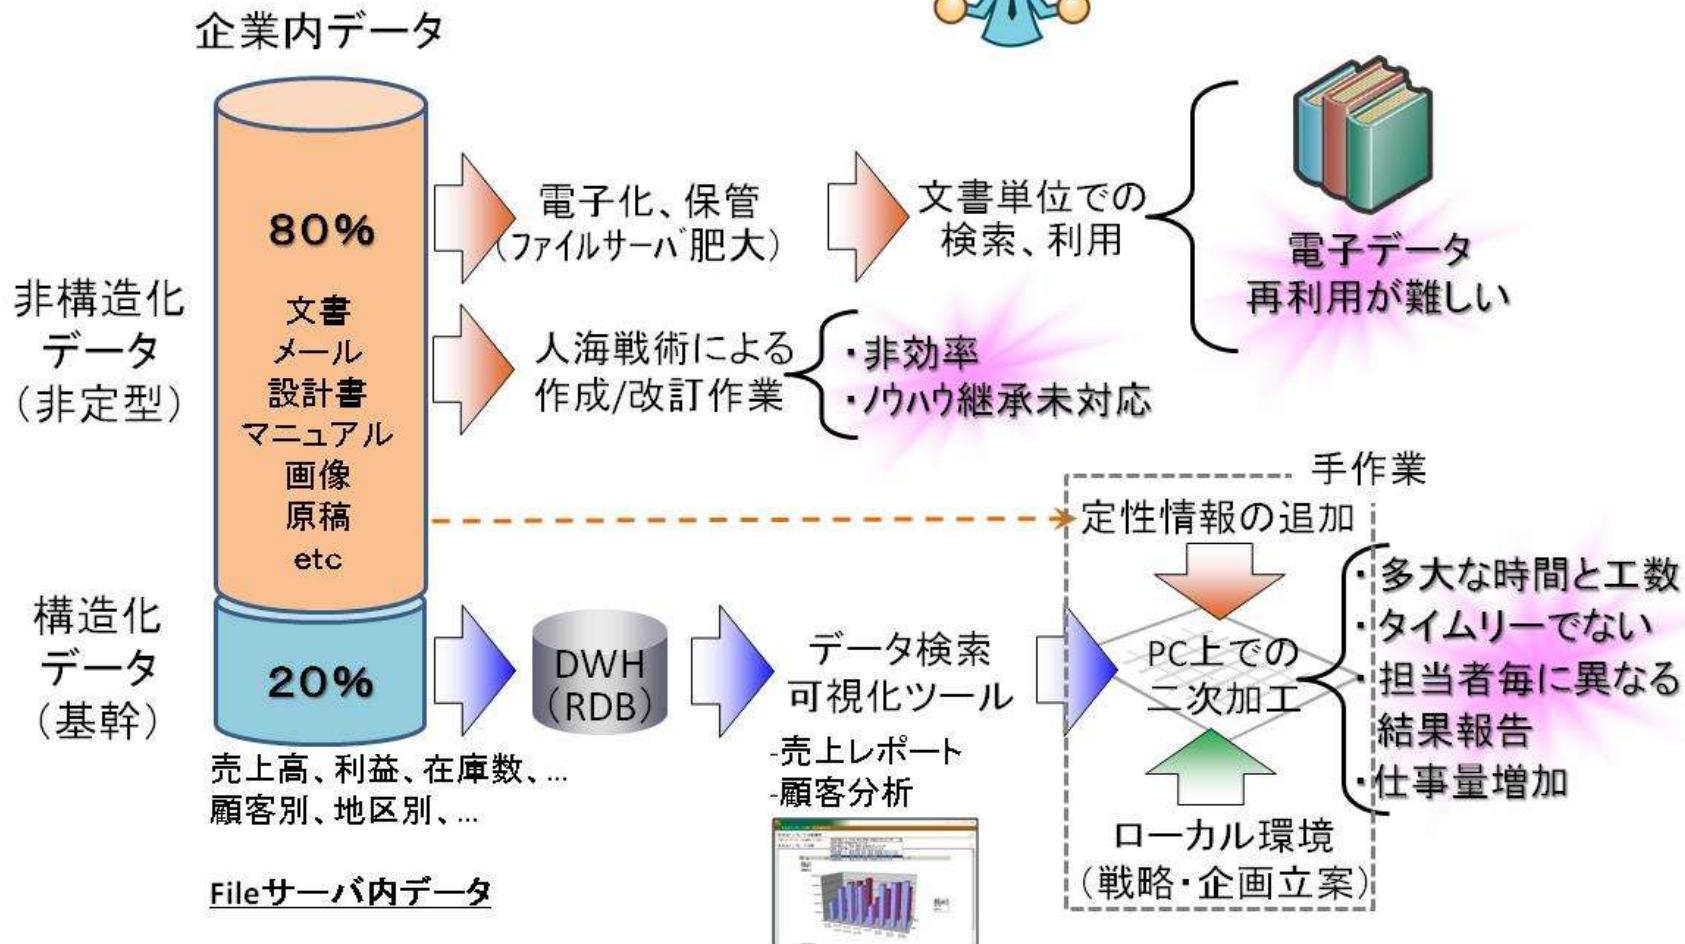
企業内データ

非構造化データ(非定型)

80%

文書
メール
設計書
マニュアル
画像
原稿
etc

構造化データ(基幹)

20%

売上高、利益、在庫数、...
顧客別、地区別、...

Fileサーバ内データ

電子化、保管
(ファイルサーバ肥大)

文書単位での
検索、利用

電子データ
再利用が難しい

人海戦術による
作成/改訂作業

・非効率
・ノウハウ継承未対応

手作業

定性情報の追加

PC上での
二次加工

ローカル環境
(戦略・企画立案)

・多大な時間と工数
・タイムリーでない
・担当者毎に異なる
結果報告
・仕事量増加

DWH
(RDB)

データ検索
可視化ツール

-売上レポート
-顧客分析